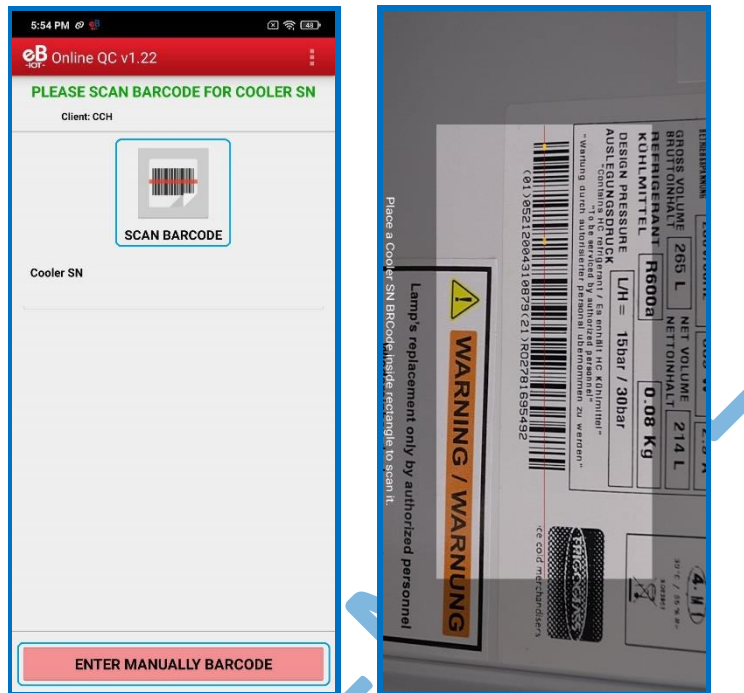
5:54 PM

eB IOT Online QC v1.22

PLEASE SCAN BARCODE FOR COOLER SN

Client: CCH

SCAN BARCODE

Cooler SN

ENTER MANUALLY BARCODE

Place a Cooler SN BRCode inside rectangle to scan it.

GROSS VOLUME 265 L NET VOLUME 214 L
BRUTTOINHALT NETTOINHALT
REFRIGERANT R600a 0.08 Kg
KÜHLMITTEL
"Contains HC refrigerant / Es enthält HC Kühlmittel"
"To be serviced by authorized personnel"
"Wartung durch autorisierten Personal übernommen zu werden"
DESIGN PRESSURE L/H = 15bar / 30bar
AUSLEGUNGSDRUCK

(01)05212004310879(21)R027B169592

WARNING / WARNUNG
Lamp's replacement only by authorized personnel

ice cold merchandisers